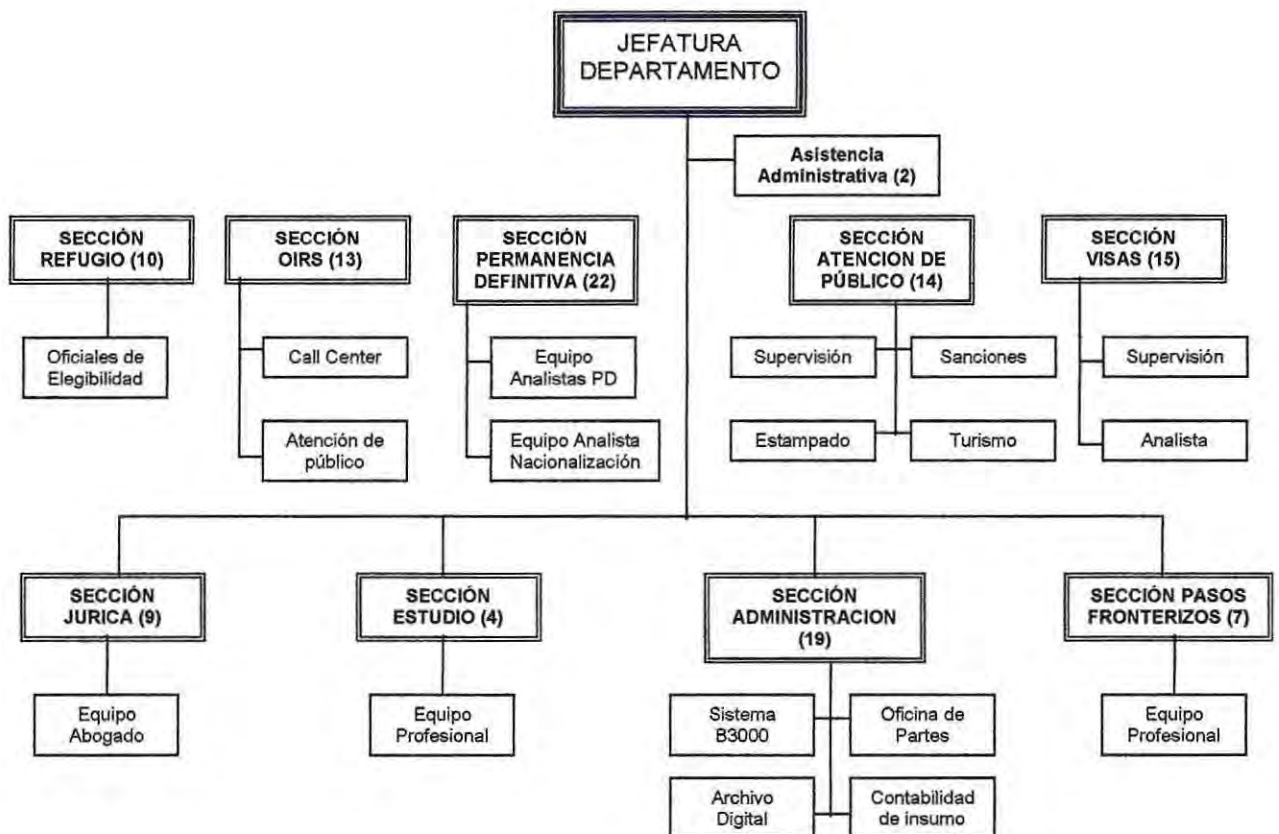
JEFATURA DEPARTAMENTO

Asistencia Administrativa (2)

SECCIÓN REFUGIO (10)

Oficiales de Elegibilidad

SECCIÓN OIRS (13)

Call Center

Atención de público

SECCIÓN PERMANENCIA DEFINITIVA (22)

Equipo Analistas PD

Equipo Analista Nacionalización

SECCIÓN ATENCION DE PÚBLICO (14)

Supervisión

Sanciones

Estampado

Turismo

SECCIÓN VISAS (15)

Supervisión

Analista

SECCIÓN JURICA (9)

Equipo Abogado

SECCIÓN ESTUDIO (4)

Equipo Profesional

SECCIÓN ADMINISTRACION (19)

Sistema B3000

Oficina de Partes

Archivo Digital

Contabilidad de insumo

SECCIÓN PASOS FRONTERIZOS (7)

Equipo Profesional